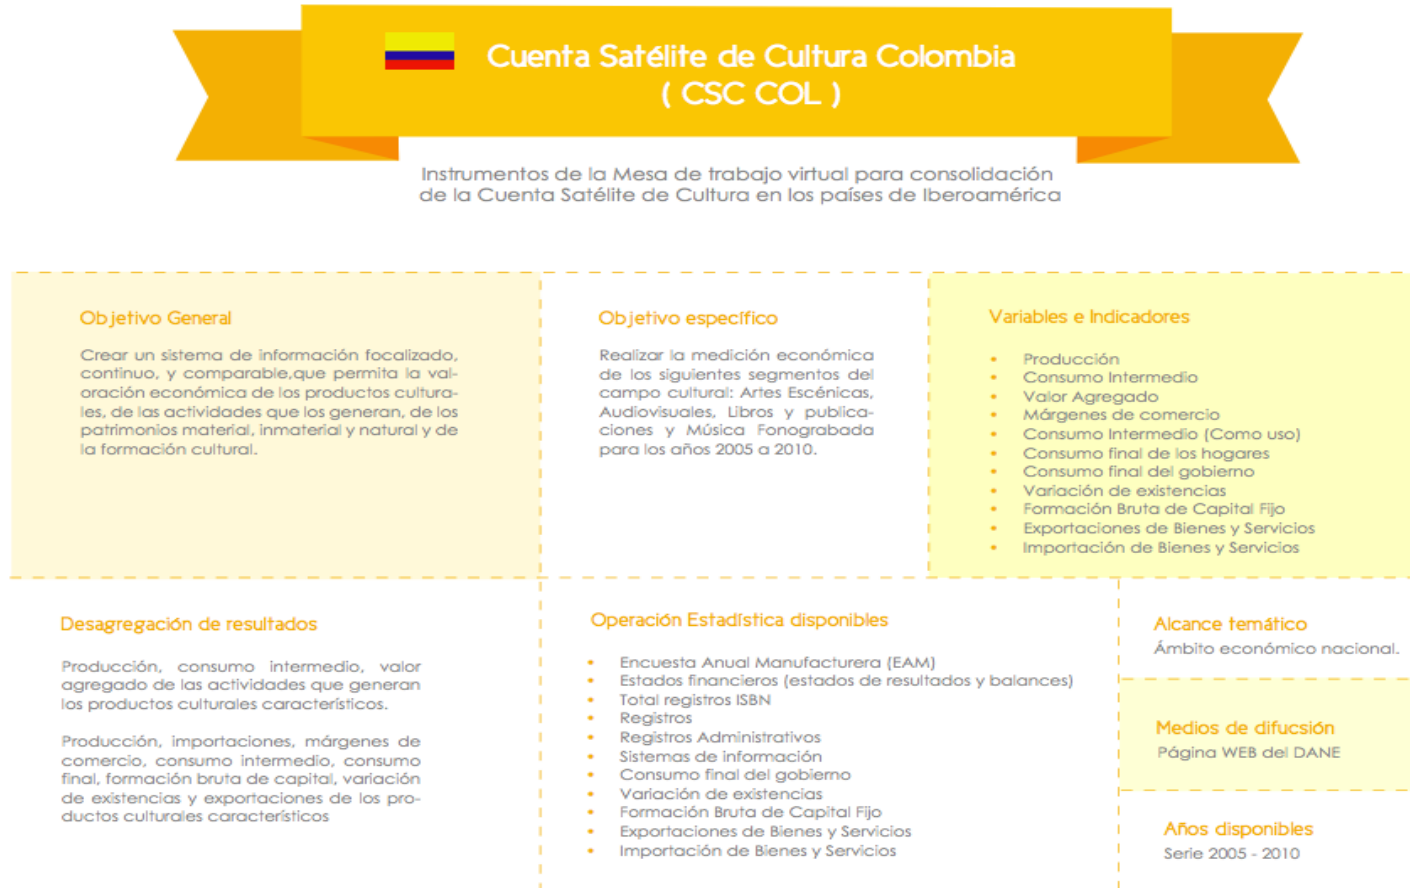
Cuenta Satélite de Cultura Colombia
( CSC COL )

Instrumentos de la Mesa de trabajo virtual para consolidación de la Cuenta Satélite de Cultura en los países de Iberoamérica

Objetivo General

Crear un sistema de información focalizado, continuo, y comparable,que permita la valoración económica de los productos culturales, de las actividades que los generan, de los patrimonios material, inmaterial y natural y de la formación cultural.

Objetivo específico

Realizar la medición económica de los siguientes segmentos del campo cultural: Artes Escénicas, Audiovisuales, Libros y publicaciones y Música Fonograbada para los años 2005 a 2010.

Variables e Indicadores

- Producción
- Consumo Intermedio
- Valor Agregado
- Márgenes de comercio
- Consumo Intermedio (Como uso)
- Consumo final de los hogares
- Consumo final del gobierno
- Variación de existencias
- Formación Bruta de Capital Fijo
- Exportaciones de Bienes y Servicios
- Importación de Bienes y Servicios

Desagregación de resultados

Producción, consumo intermedio, valor agregado de las actividades que generan los productos culturales característicos.

Producción, importaciones, márgenes de comercio, consumo intermedio, consumo final, formación bruta de capital, variación de existencias y exportaciones de los productos culturales característicos

Operación Estadística disponibles

- Encuesta Anual Manufacturera (EAM)
- Estados financieros (estados de resultados y balances)
- Total registros ISBN
- Registros
- Registros Administrativos
- Sistemas de información
- Consumo final del gobierno
- Variación de existencias
- Formación Bruta de Capital Fijo
- Exportaciones de Bienes y Servicios
- Importación de Bienes y Servicios

Alcance temático
Ámbito económico nacional.

Medios de difusión
Página WEB del DANE

Años disponibles
Serie 2005 - 2010